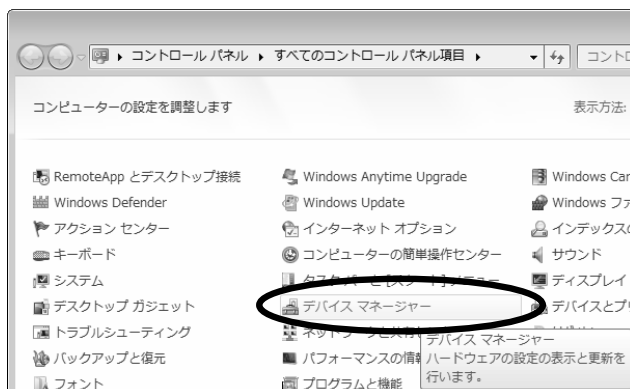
▸ コントロール パネル ▸ すべてのコントロール パネル項目 ▸

コンピューターの設定を調整します

表示方法:

RemoteApp とデスクトップ接続
Windows Defender
アクション センター
キーボード
システム
デスクトップ ガジェット
トラブルシューティング
バックアップと復元
フォント

Windows Anytime Upgrade
Windows Update
インターネット オプション
コンピューターの簡単操作センター
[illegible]
デバイス マネージャー
ネット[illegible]
パフォーマンスの情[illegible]
プログラムと機能

Windows Car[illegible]
Windows ファ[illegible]
インデックスの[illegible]
サウンド
ディスプレイ
デバイスとプ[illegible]

デバイス マネージャー
ハードウェアの設定の表示と更新を行います。